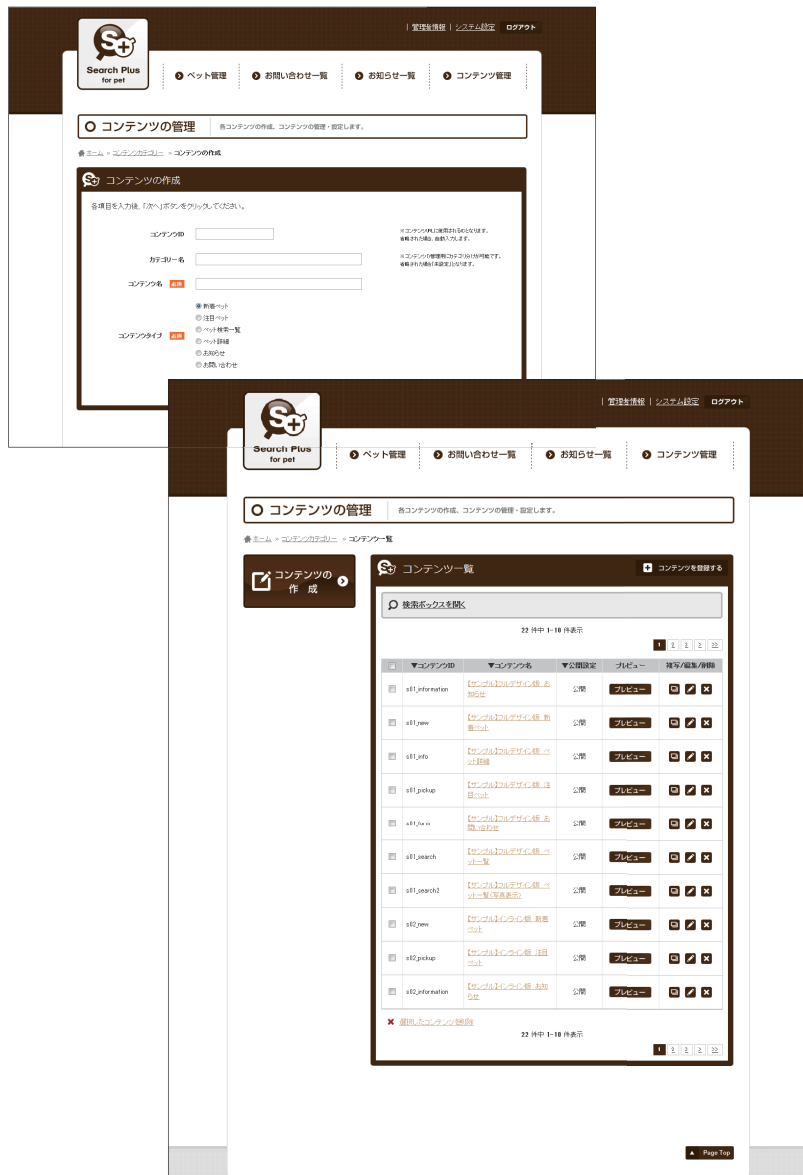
| 管理者情報 | システム設定 ログアウト

Search Plus for pet

ペット管理 お問い合わせ一覧 お知らせ一覧 コンテンツ管理

コンテンツの管理 各コンテンツの作成、コンテンツの管理・設定します。

ホーム » コンテンツカテゴリー » コンテンツの作成

コンテンツの作成

各項目を入力後、「次へ」ボタンをクリックしてください。

コンテンツID

カテゴリー名

コンテンツ名 必須

コンテンツタイプ 必須

新着ペット
注目ペット
ペット検索一覧
ペット詳細
お知らせ
お問い合わせ

※コンテンツIDは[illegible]
省略された場合、自動入力します。

※コンテンツの管理用にカテゴリ分けが可能です。
省略された場合は「未設定」となります。

| 管理者情報 | システム設定 ログアウト

Search Plus for pet

ペット管理 お問い合わせ一覧 お知らせ一覧 コンテンツ管理

コンテンツの管理 各コンテンツの作成、コンテンツの管理・設定します。

ホーム » コンテンツカテゴリー » コンテンツ一覧

コンテンツの作成

コンテンツ一覧 コンテンツを登録する

検索ボックスを開く

22 件中 1-10 件表示

1 2 3 > >>

| | ▼コンテンツID | ▼コンテンツ名 | ▼公開設定 | プレビュー | 複写/編集/削除 |
|---|---|---|---|---|---|
| | s01_information | 【サンプル】フルデザイン版 お知らせ | 公開 | プレビュー | |
| | s01_new | 【サンプル】フルデザイン版 新着ペット | 公開 | プレビュー | |
| | s01_info | 【サンプル】フルデザイン版 ペット詳細 | 公開 | プレビュー | |
| | s01_pickup | 【サンプル】フルデザイン版 注目ペット | 公開 | プレビュー | |
| | s01_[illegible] | 【サンプル】フルデザイン版 お問い合わせ | 公開 | プレビュー | |
| | s01_search | 【サンプル】フルデザイン版 ペット一覧 | 公開 | プレビュー | |
| | s01_search2 | 【サンプル】フルデザイン版 ペット一覧(写真表示) | 公開 | プレビュー | |
| | s02_new | 【サンプル】インライン版 新着ペット | 公開 | プレビュー | |
| | s02_pickup | 【サンプル】インライン版 注目ペット | 公開 | プレビュー | |
| | s02_information | 【サンプル】インライン版 お知らせ | 公開 | プレビュー | |

選択したコンテンツを削除

22 件中 1-10 件表示

1 2 3 > >>

Page Top